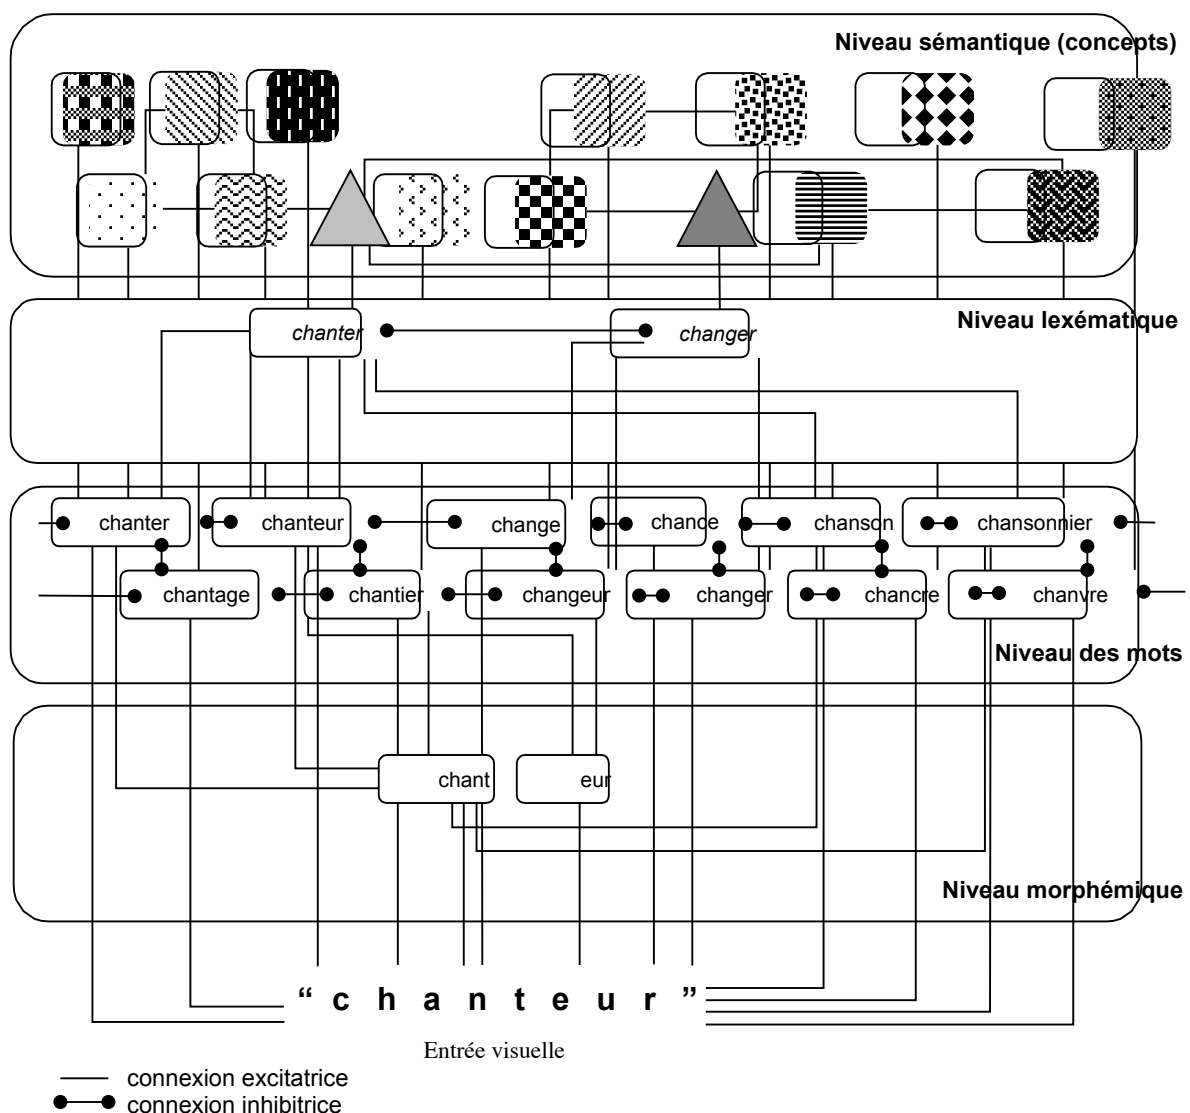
Niveau sémantique (concepts)

chanter

changer

Niveau lexématique

chanter

chanteur

change

chance

chanson

chansonnier

chantage

chantier

changeur

changer

chancre

chanvre

Niveau des mots

chant

eur

Niveau morphémique

" c h a n t e u r "

Entrée visuelle

connexion excitatrice

connexion inhibitrice